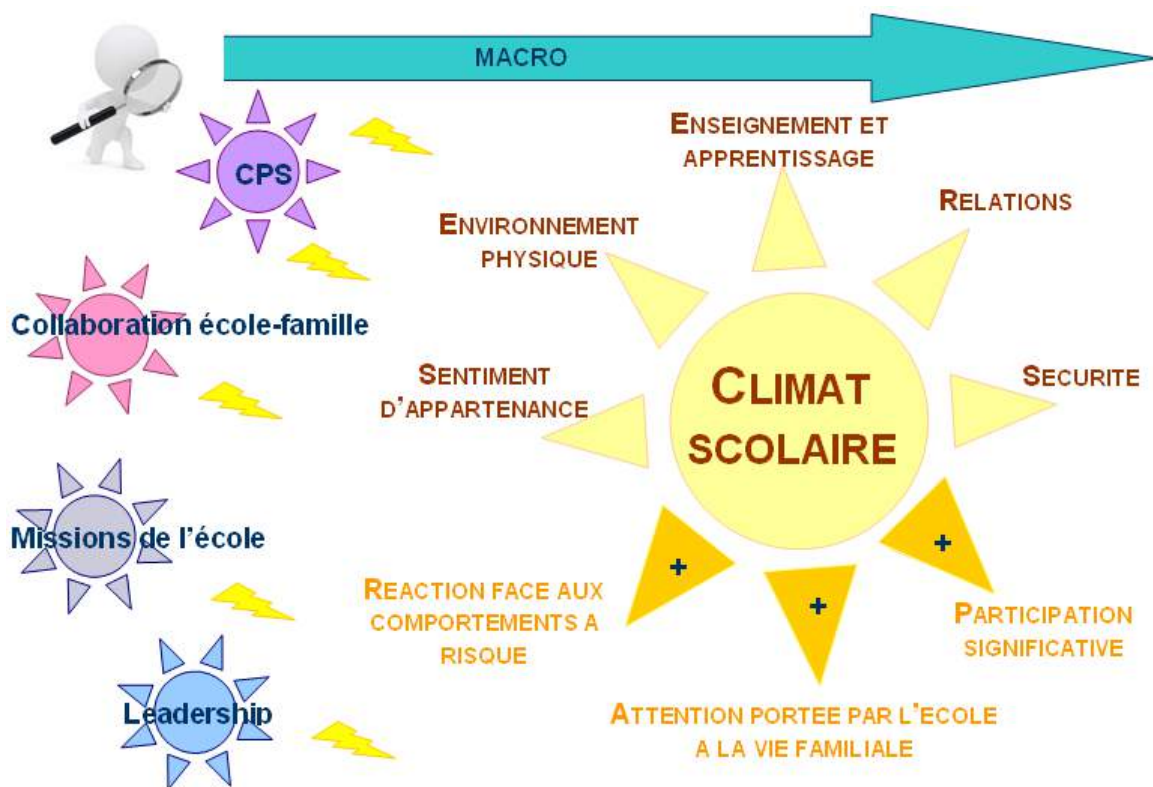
MACRO

CPS

Collaboration école-famille

Missions de l'école

Leadership

ENSEIGNEMENT ET APPRENTISSAGE

RELATIONS

ENVIRONNEMENT PHYSIQUE

SENTIMENT D'APPARTENANCE

CLIMAT SCOLAIRE

SECURITE

+

+

+

REACTION FACE AUX COMPORTEMENTS A RISQUE

PARTICIPATION SIGNIFICATIVE

ATTENTION PORTEE PAR L'ECOLE A LA VIE FAMILIALE